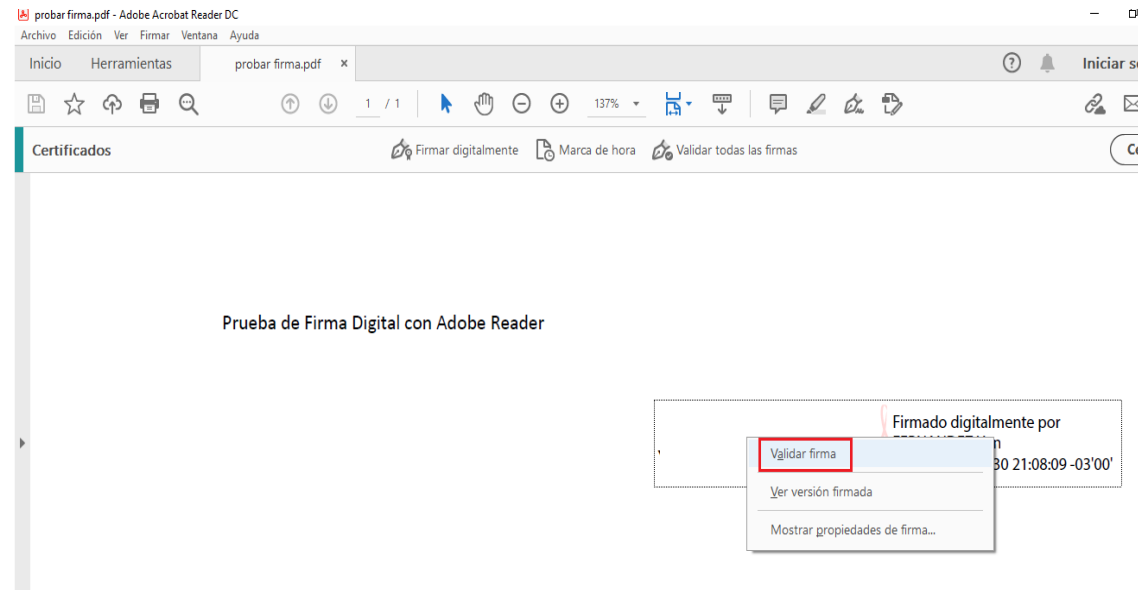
probar firma.pdf - Adobe Acrobat Reader DC
Archivo Edición Ver Firmar Ventana Ayuda
Inicio Herramientas probar firma.pdf ×
Iniciar s
1 / 1 137%
Certificados
Firmar digitalmente Marca de hora Validar todas las firmas
Co

Prueba de Firma Digital con Adobe Reader

Firmado digitalmente por
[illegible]
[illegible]30 21:08:09 -03'00'

Validar firma
Ver versión firmada
Mostrar propiedades de firma...